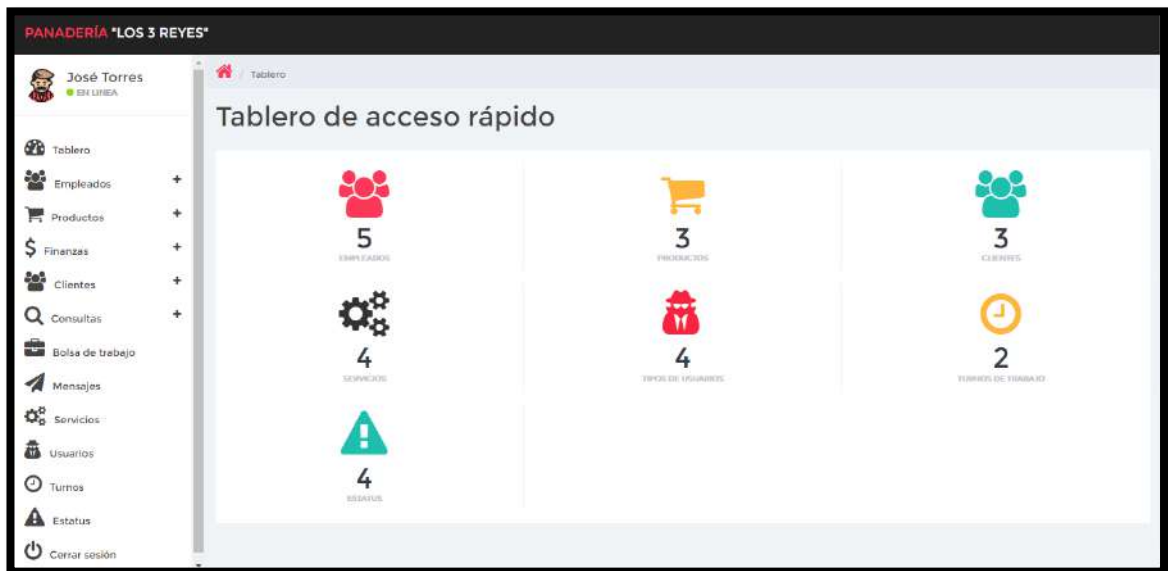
PANADERÍA "LOS 3 REYES"

José Torres
EN LINEA

Tablero
Empleados +
Productos +
Finanzas +
Clientes +
Consultas +
Bolsa de trabajo
Mensajes
Servicios
Usuarios
Turnos
Estatus
Cerrar sesión

/ Tablero

Tablero de acceso rápido

5
EMPLEADOS

3
PRODUCTOS

3
CLIENTES

4
SERVICIOS

4
TIPOS DE USUARIOS

2
TURNOS DE TRABAJO

4
ESTATUS